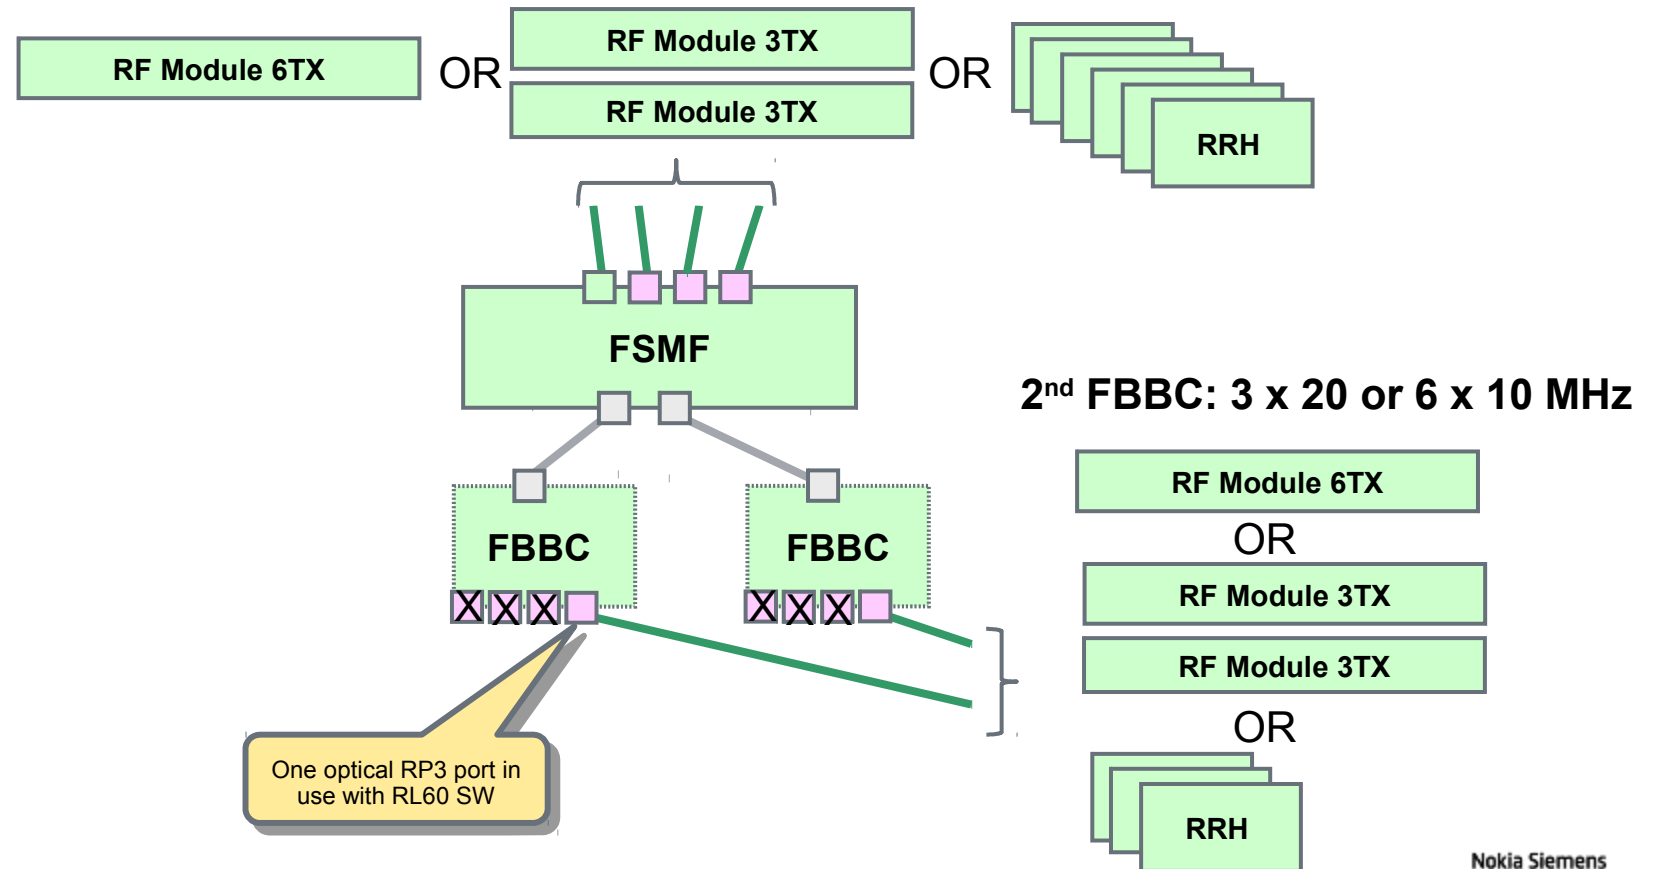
RF Module 6TX

OR

RF Module 3TX

RF Module 3TX

OR

RRH

FSMF

2$^{nd}$ FBBC: 3 x 20 or 6 x 10 MHz

FBBC

FBBC

X X X

X X X

RF Module 6TX

OR

RF Module 3TX

RF Module 3TX

OR

RRH

One optical RP3 port in use with RL60 SW

Nokia Siemens